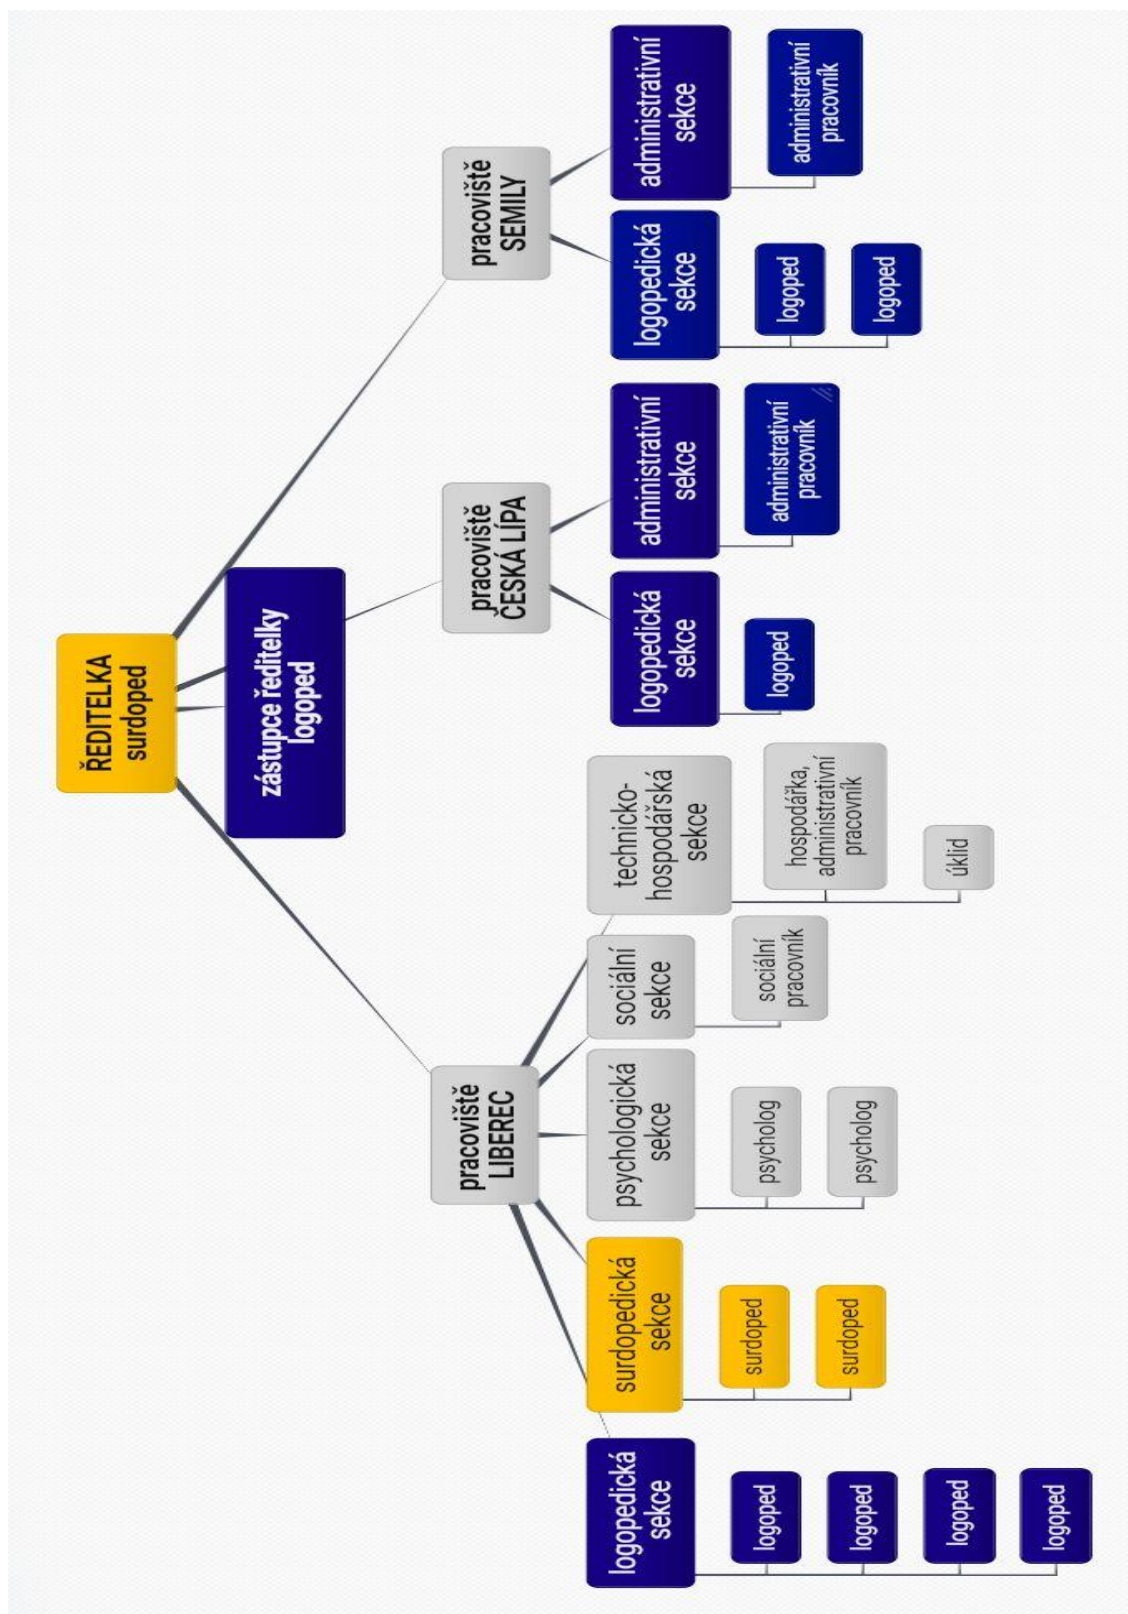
ŘEDITELKA surdoped

zástupce ředitelky logoped

pracoviště SEMILY

logopedická sekce

logoped

logoped

administrativní sekce

administrativní pracovník

pracoviště ČESKÁ LÍPA

logopedická sekce

logoped

administrativní sekce

administrativní pracovník

pracoviště LIBEREC

logopedická sekce

logoped

logoped

logoped

logoped

surdopedická sekce

surdoped

surdoped

psychologická sekce

psycholog

psycholog

sociální sekce

sociální pracovník

technicko-hospodářská sekce

hospodářka, administrativní pracovník

úklid